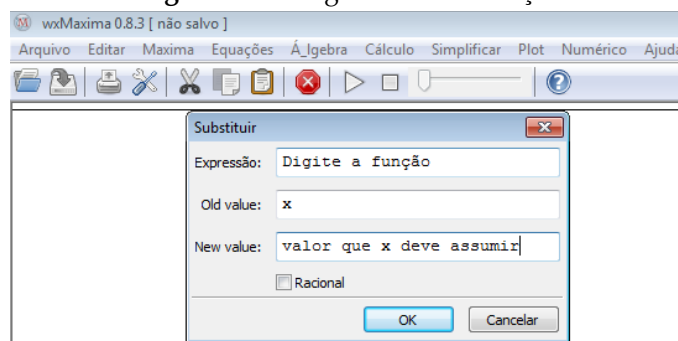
wxMaxima 0.8.3 [ não salvo ]

Arquivo Editar Maxima Equações Á_lgebra Cálculo Simplificar Plot Numérico Ajuda

Substituir

Expressão: Digite a função

Old value: x

New value: valor que x deve assumir

Racional

OK Cancelar